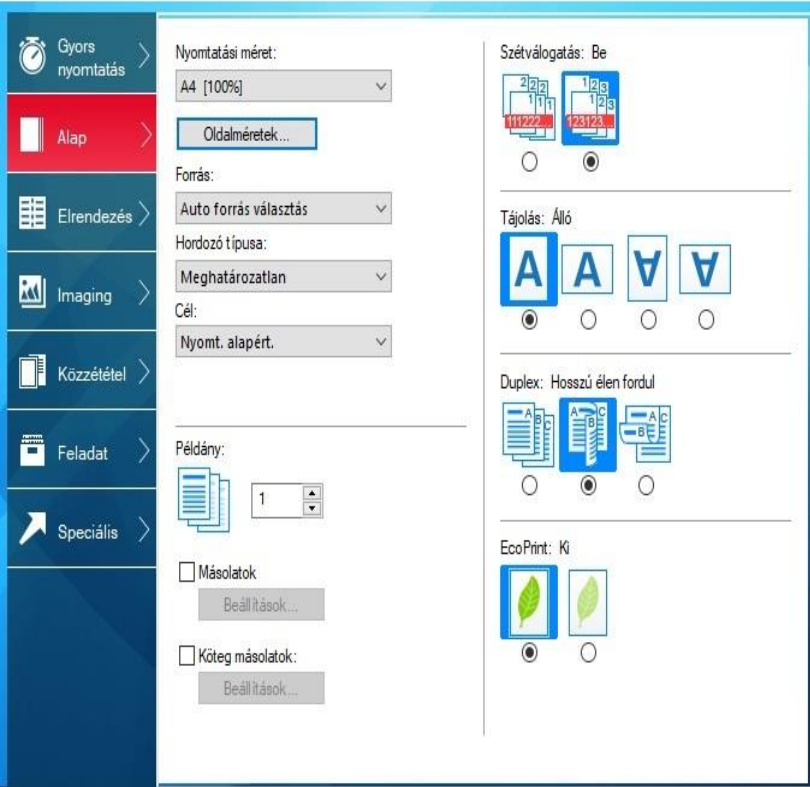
Gyors nyomtatás

Alap

Elrendezés

Imaging

Közzététel

Feladat

Speciális

Nyomtatási méret:
A4 [100%]
Oldalméretek...
Forrás:
Auto forrás választás
Hordozó típusa:
Meghatározatlan
Cél:
Nyomt. alapért.

Példány:
1

Másolatok
Beállítások...

Köteg másolatok:
Beállítások...

Szétválogatás: Be
222 111 111222...
123 123 123123...

Tájolás: Álló
A A A A

Duplex: Hosszú élen fordul
A B C A B C A B C

EcoPrint: Ki